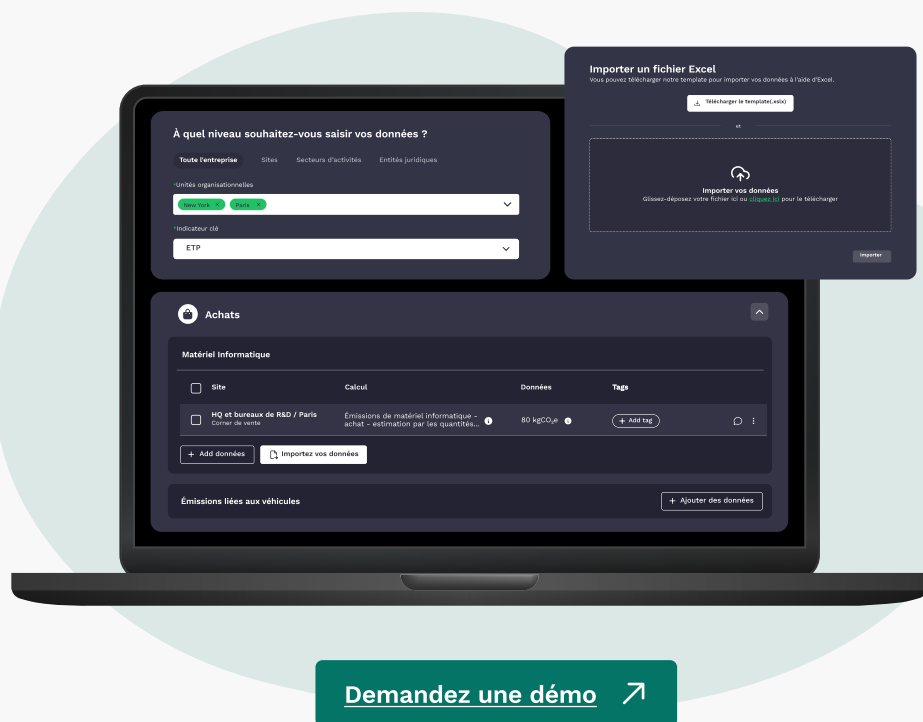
À quel niveau souhaitez-vous saisir vos données ?

Toute l'entreprise Sites Secteurs d'activités Entités juridiques

*Unités organisationnelles
New York × Paris ×

*Indicateur clé
ETP

Importer un fichier Excel
Vous pouvez télécharger notre template pour importer vos données à l'aide d'Excel.

Télécharger le template(.xslx)

et

Importer vos données
Glissez-déposez votre fichier ici ou cliquez ici pour le télécharger

Importer

Achats

Matériel Informatique

| | Site | Calcul | Données | Tags |
|---|---|---|---|---|
| | HQ et bureaux de R&D / Paris Corner de vente | Émissions de matériel informatique - achat - estimation par les quantités... | 80 kg$CO_2$e | + Add tag |

+ Add données
Importez vos données

Émissions liées aux véhicules
+ Ajouter des données

Demandez une démo